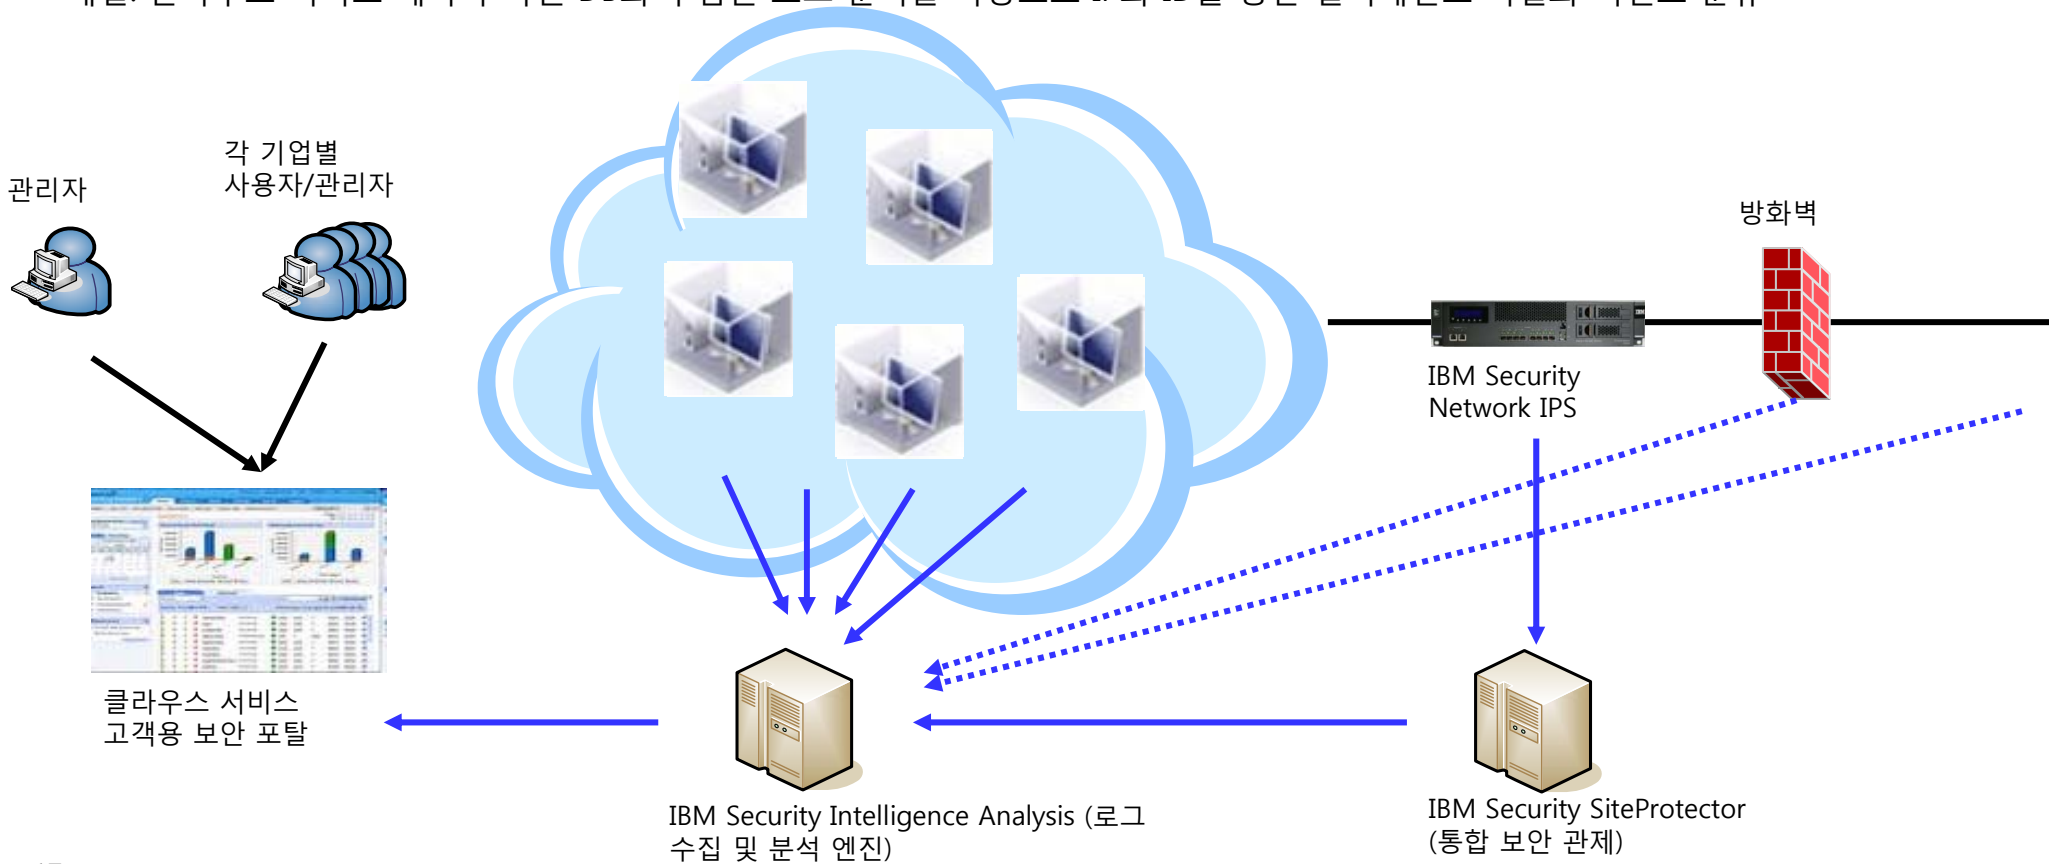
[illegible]

관리자

각 기업별
사용자/관리자

방화벽

IBM Security
Network IPS

클라우스 서비스
고객용 보안 포탈

IBM Security Intelligence Analysis (로그 수집 및 분석 엔진)

IBM Security SiteProtector
(통합 보안 관제)